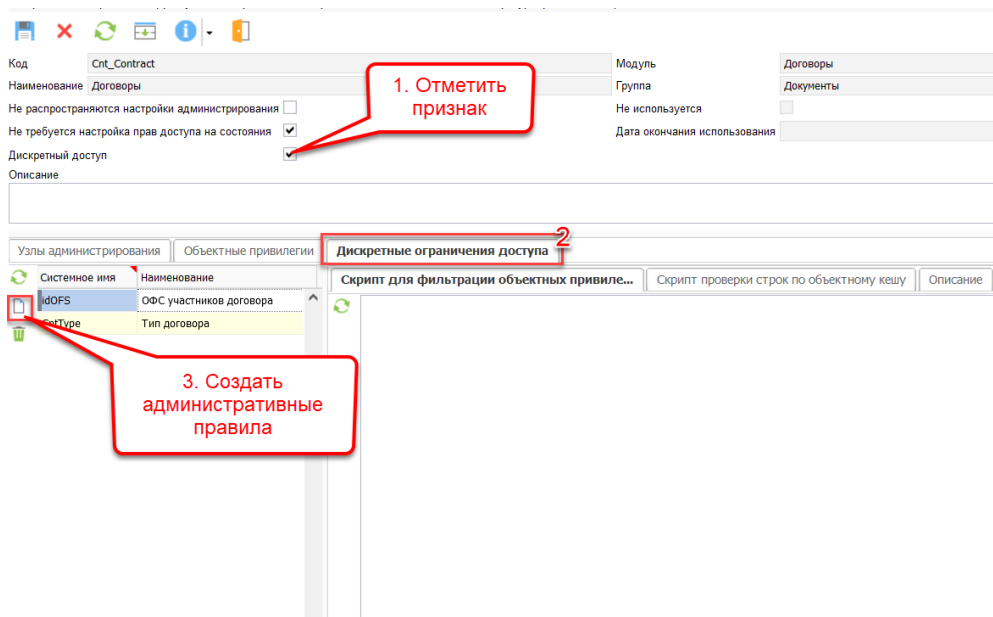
Код Cnt_Contract
Наименование Договоры
Не распространяются настройки администрирования
Не требуется настройка прав доступа на состояния
Дискретный доступ
Описание

Модуль Договоры
Группа Документы
Не используется
Дата окончания использования

1. Отметить признак

Узлы администрирования | Объектные привилегии | Дискретные ограничения доступа

2

| Системное имя | Наименование |
|---|---|
| idOFS | ОФС участников договора |
| CntType | Тип договора |

Скрипт для фильтрации объектных привиле... | Скрипт проверки строк по объектному кешу | Описание

3. Создать административные правила